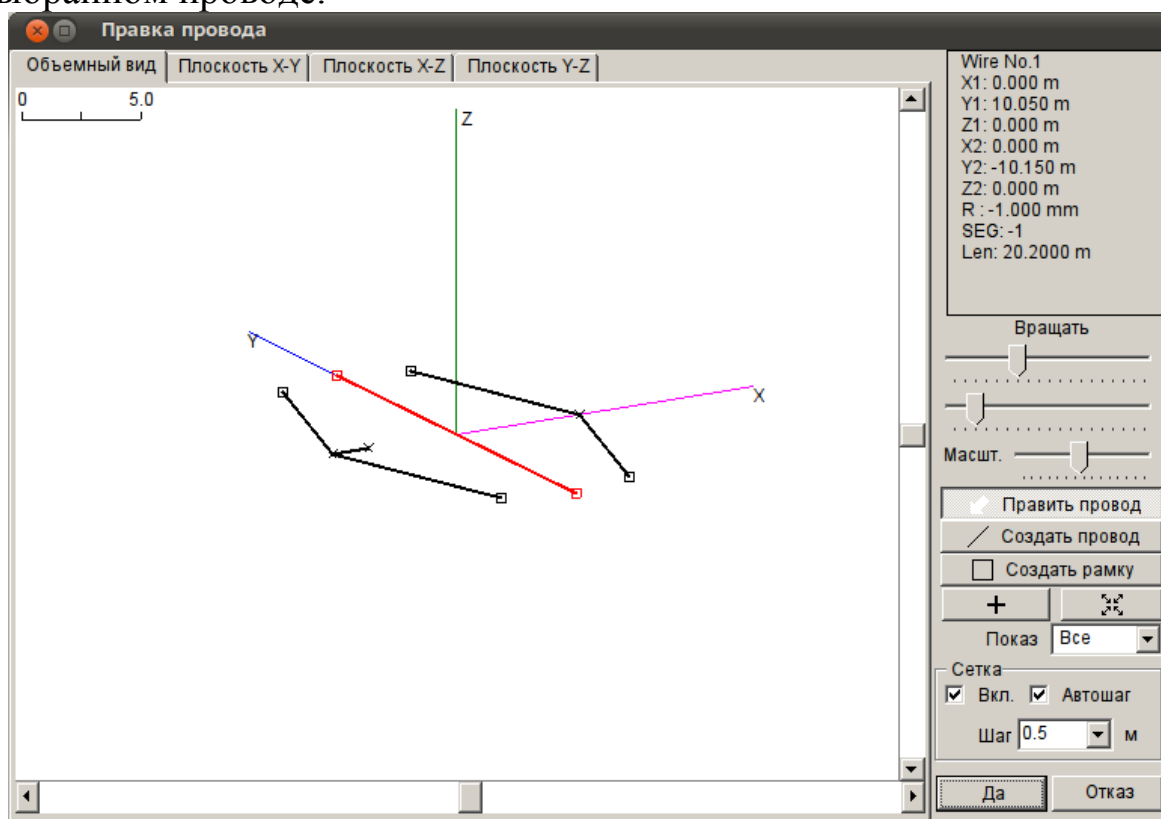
выбранном проводе.

Правка провода

Объемный вид | Плоскость X-Y | Плоскость X-Z | Плоскость Y-Z

0 5.0

Z

Y

X

Wire No.1
X1: 0.000 m
Y1: 10.050 m
Z1: 0.000 m
X2: 0.000 m
Y2: -10.150 m
Z2: 0.000 m
R : -1.000 mm
SEG: -1
Len: 20.2000 m

Вращать

Масшт.

Править провод

Создать провод

Создать рамку

+

Показ Все

Сетка

Вкл. Автошаг

Шаг 0.5 м

Да

Отказ